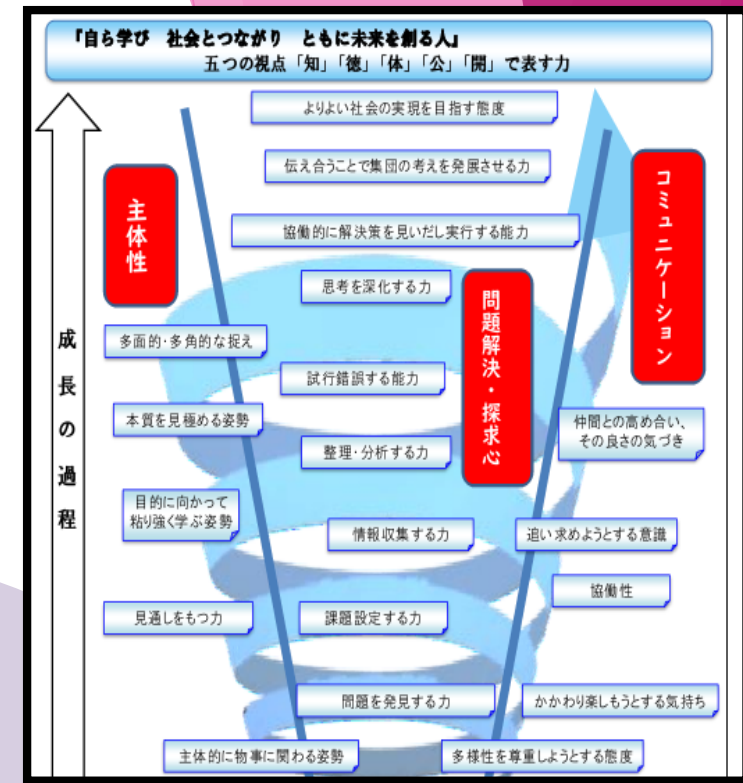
「自ら学び　社会とつながり　ともに未来を創る人」
五つの視点「知」「徳」「体」「公」「開」で表す力

成長の過程

主体性

問題解決・探求心

コミュニケーション

よりよい社会の実現を目指す態度

伝え合うことで集団の考えを発展させる力

協働的に解決策を見いだし実行する能力

思考を深化する力

多面的･多角的な捉え

試行錯誤する能力

本質を見極める姿勢

仲間との高め合い、その良さの気づき

整理･分析する力

目的に向かって粘り強く学ぶ姿勢

情報収集する力

追い求めようとする意識

協働性

見通しをもつ力

課題設定する力

問題を発見する力

かかわり楽しもうとする気持ち

主体的に物事に関わる姿勢

多様性を尊重しようとする態度